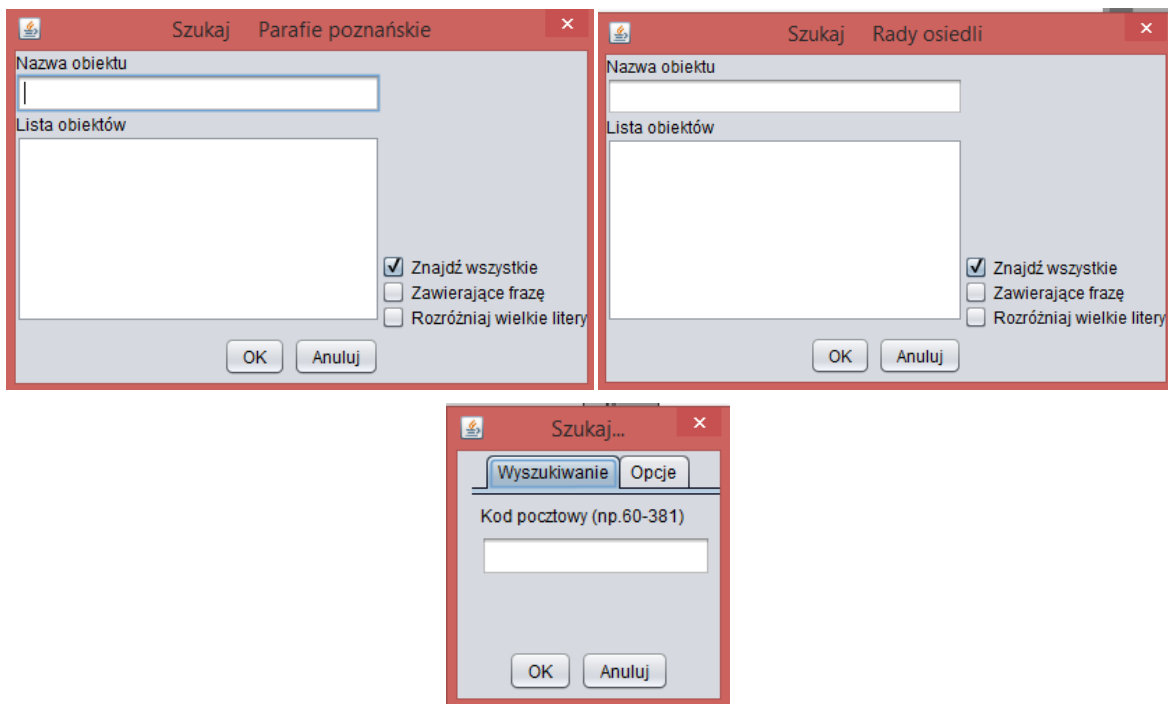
Szukaj Parafie poznańskie
×
Nazwa obiektu
Lista obiektów
Znajdź wszystkie
Zawierające frazę
Rozróżniaj wielkie litery
OK Anuluj

Szukaj Rady osiedli
×
Nazwa obiektu
Lista obiektów
Znajdź wszystkie
Zawierające frazę
Rozróżniaj wielkie litery
OK Anuluj

Szukaj...
×
Wyszukiwanie Opcje
Kod pocztowy (np.60-381)
OK Anuluj